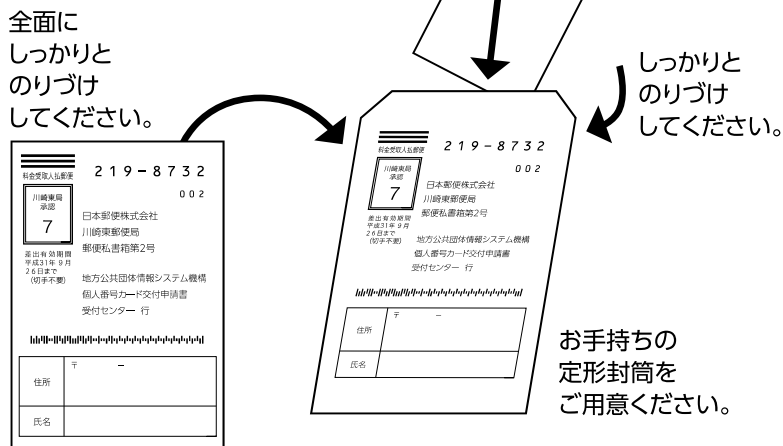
全面に
しっかりと
のりづけ
してください。

料金受取人払郵便

川崎東局
承認

7

差出有効期間
平成31年9月
26日まで
(切手不要)

219-8732

002

日本郵便株式会社
川崎東郵便局
郵便私書箱第2号

地方公共団体情報システム機構
個人番号カード交付申請書
受付センター 行

| 住所 | 〒 － |
|---|---|
| 氏名 | |

しっかりと
のりづけ
してください。

料金受取人払郵便

川崎東局
承認

7

差出有効期間
平成31年9月
26日まで
(切手不要)

219-8732

002

日本郵便株式会社
川崎東郵便局
郵便私書箱第2号

地方公共団体情報システム機構
個人番号カード交付申請書
受付センター 行

| 住所 | 〒 － |
|---|---|
| 氏名 | |

お手持ちの
定形封筒を
ご用意ください。